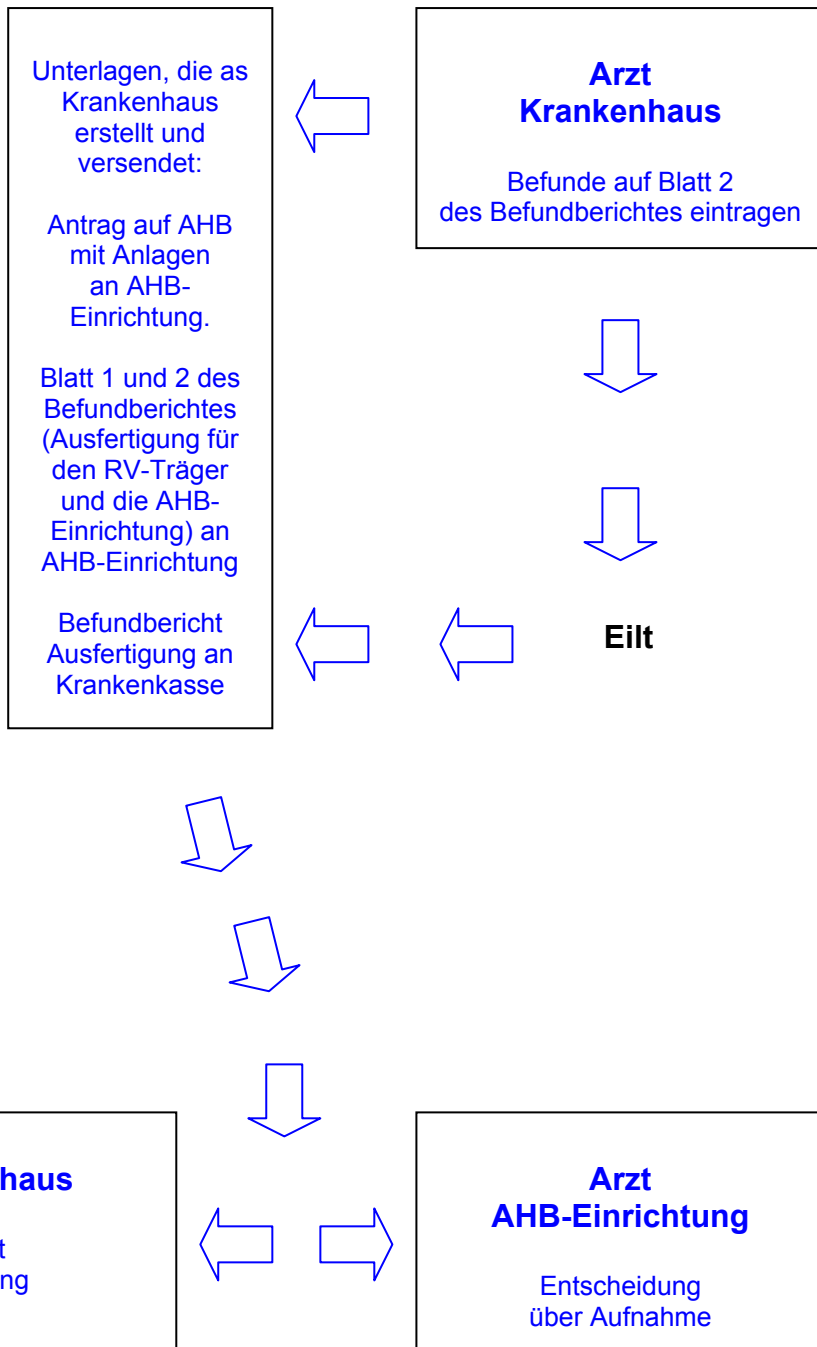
Unterlagen, die as Krankenhaus erstellt und versendet:

Antrag auf AHB mit Anlagen an AHB-Einrichtung.

Blatt 1 und 2 des Befundberichtes (Ausfertigung für den RV-Träger und die AHB-Einrichtung) an AHB-Einrichtung

Befundbericht Ausfertigung an Krankenkasse

**Arzt Krankenhaus**

Befunde auf Blatt 2 des Befundberichtes eintragen

**Eilt**

**haus**

t
ng

**Arzt AHB-Einrichtung**

Entscheidung über Aufnahme